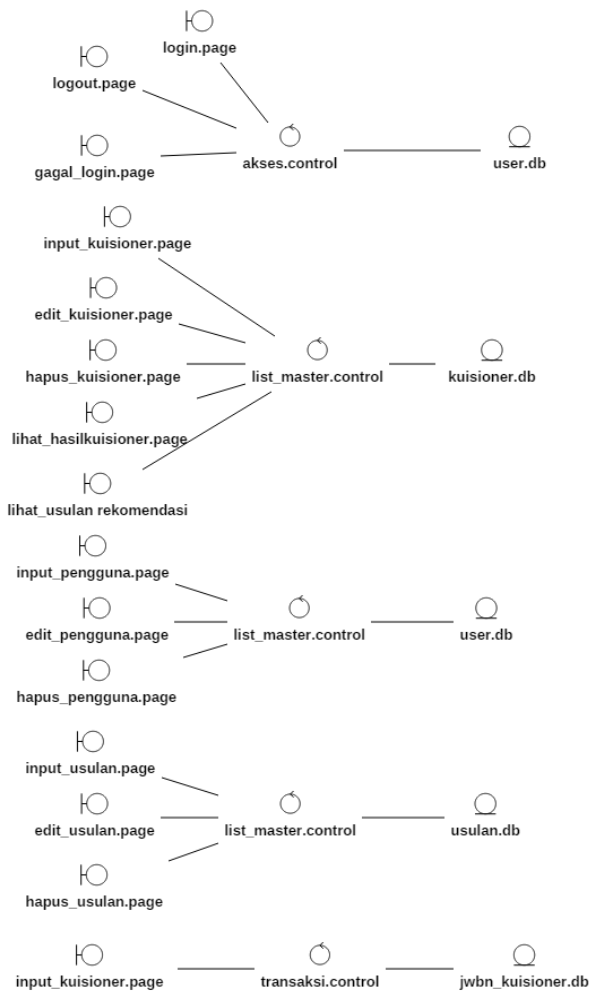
login.page

logout.page

gagal_login.page

akses.control

user.db

input_kuisioner.page

edit_kuisioner.page

hapus_kuisioner.page

list_master.control

kuisioner.db

lihat_hasilkuisioner.page

lihat_usulan rekomendasi

input_pengguna.page

edit_pengguna.page

list_master.control

user.db

hapus_pengguna.page

input_usulan.page

edit_usulan.page

list_master.control

usulan.db

hapus_usulan.page

input_kuisioner.page

transaksi.control

jwbn_kuisioner.db